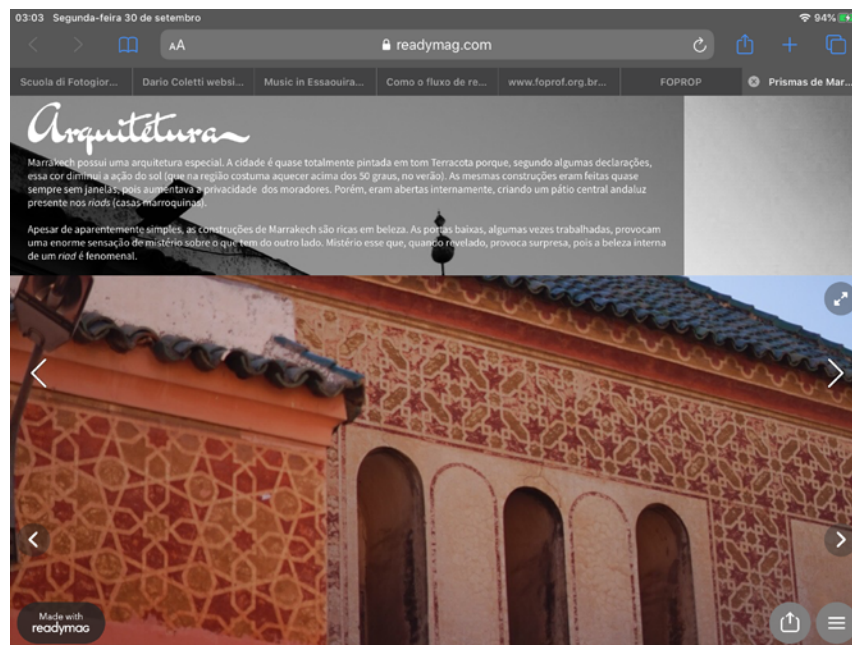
03:03 Segunda-feira 30 de setembro

94%

AA

readymag.com

Scuola di Fotogior... | Dario Coletti websi... | Music in Essaouira... | Como o fluxo de re... | www.foprof.org.br... | FOPROP | Prismas de Mar...

Arquitetura

Marrakech possui uma arquitetura especial. A cidade é quase totalmente pintada em tom Terracota porque, segundo algumas declarações, essa cor diminui a ação do sol (que na região costuma aquecer acima dos 50 graus, no verão). As mesmas construções eram feitas quase sempre sem janelas, pois aumentava a privacidade dos moradores. Porém, eram abertas internamente, criando um pátio central andaluz presente nos *riads* (casas marroquinas).

Apesar de aparentemente simples, as construções de Marrakech são ricas em beleza. As portas baixas, algumas vezes trabalhadas, provocam uma enorme sensação de mistério sobre o que tem do outro lado. Mistério esse que, quando revelado, provoca surpresa, pois a beleza interna de um *riad* é fenomenal.

Made with readymag